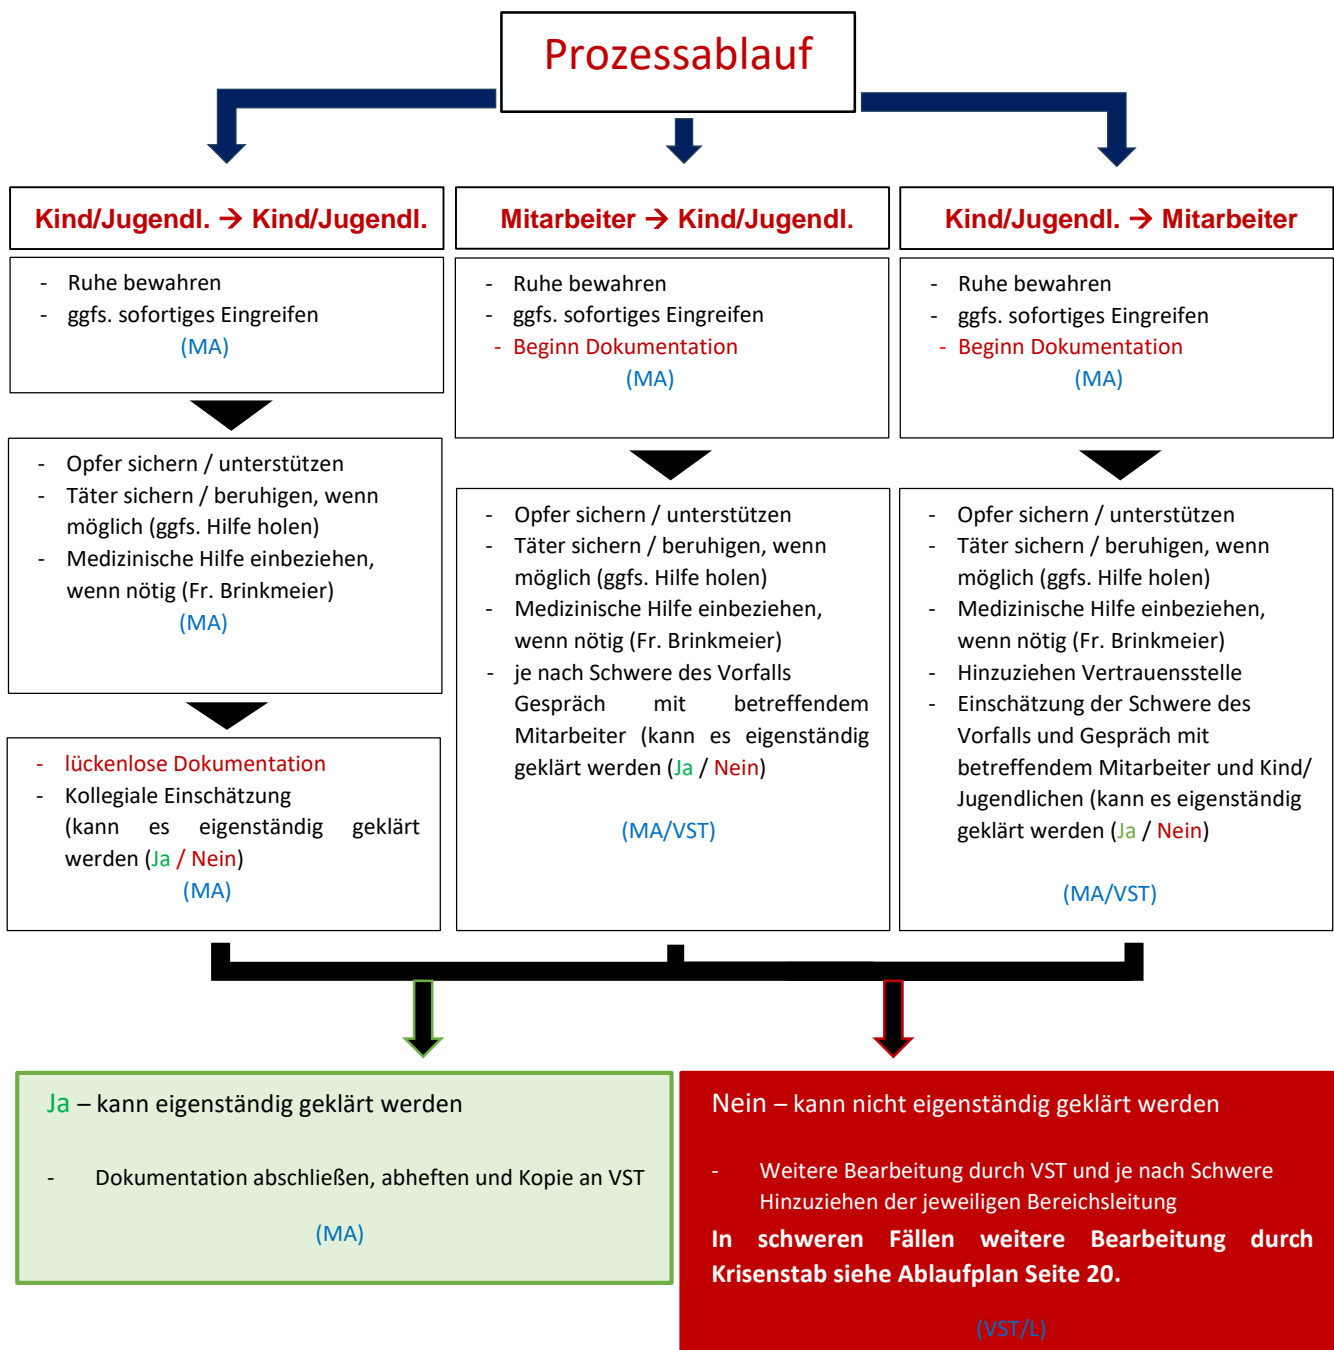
Prozessablauf

Kind/Jugendl. → Kind/Jugendl.

- Ruhe bewahren
- ggfs. sofortiges Eingreifen
(MA)

- Opfer sichern / unterstützen
- Täter sichern / beruhigen, wenn möglich (ggfs. Hilfe holen)
- Medizinische Hilfe einbeziehen, wenn nötig (Fr. Brinkmeier)
(MA)

- lückenlose Dokumentation
- Kollegiale Einschätzung (kann es eigenständig geklärt werden (Ja / Nein)
(MA)

Mitarbeiter → Kind/Jugendl.

- Ruhe bewahren
- ggfs. sofortiges Eingreifen
- Beginn Dokumentation
(MA)

- Opfer sichern / unterstützen
- Täter sichern / beruhigen, wenn möglich (ggfs. Hilfe holen)
- Medizinische Hilfe einbeziehen, wenn nötig (Fr. Brinkmeier)
- je nach Schwere des Vorfalls Gespräch mit betreffendem Mitarbeiter (kann es eigenständig geklärt werden (Ja / Nein)
(MA/VST)

Kind/Jugendl. → Mitarbeiter

- Ruhe bewahren
- ggfs. sofortiges Eingreifen
- Beginn Dokumentation
(MA)

- Opfer sichern / unterstützen
- Täter sichern / beruhigen, wenn möglich (ggfs. Hilfe holen)
- Medizinische Hilfe einbeziehen, wenn nötig (Fr. Brinkmeier)
- Hinzuziehen Vertrauensstelle
- Einschätzung der Schwere des Vorfalls und Gespräch mit betreffendem Mitarbeiter und Kind/ Jugendlichen (kann es eigenständig geklärt werden (Ja / Nein)
(MA/VST)

Ja – kann eigenständig geklärt werden

- Dokumentation abschließen, abheften und Kopie an VST
(MA)

Nein – kann nicht eigenständig geklärt werden

- Weitere Bearbeitung durch VST und je nach Schwere Hinzuziehen der jeweiligen Bereichsleitung

In schweren Fällen weitere Bearbeitung durch Krisenstab siehe Ablaufplan Seite 20.

(VST/L)